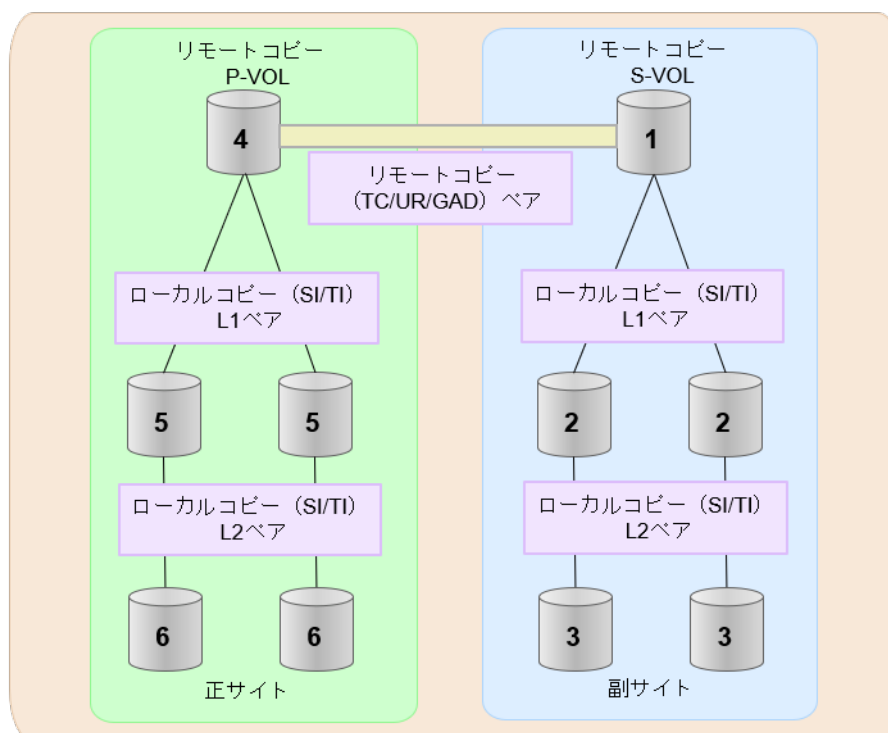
リモートコピー
P-VOL

4

リモートコピー
S-VOL

1

リモートコピー
（TC/UR/GAD）ペア

ローカルコピー（SI/TI）
L1ペア

5

5

ローカルコピー（SI/TI）
L2ペア

6

6

正サイト

ローカルコピー（SI/TI）
L1ペア

2

2

ローカルコピー（SI/TI）
L2ペア

3

3

副サイト